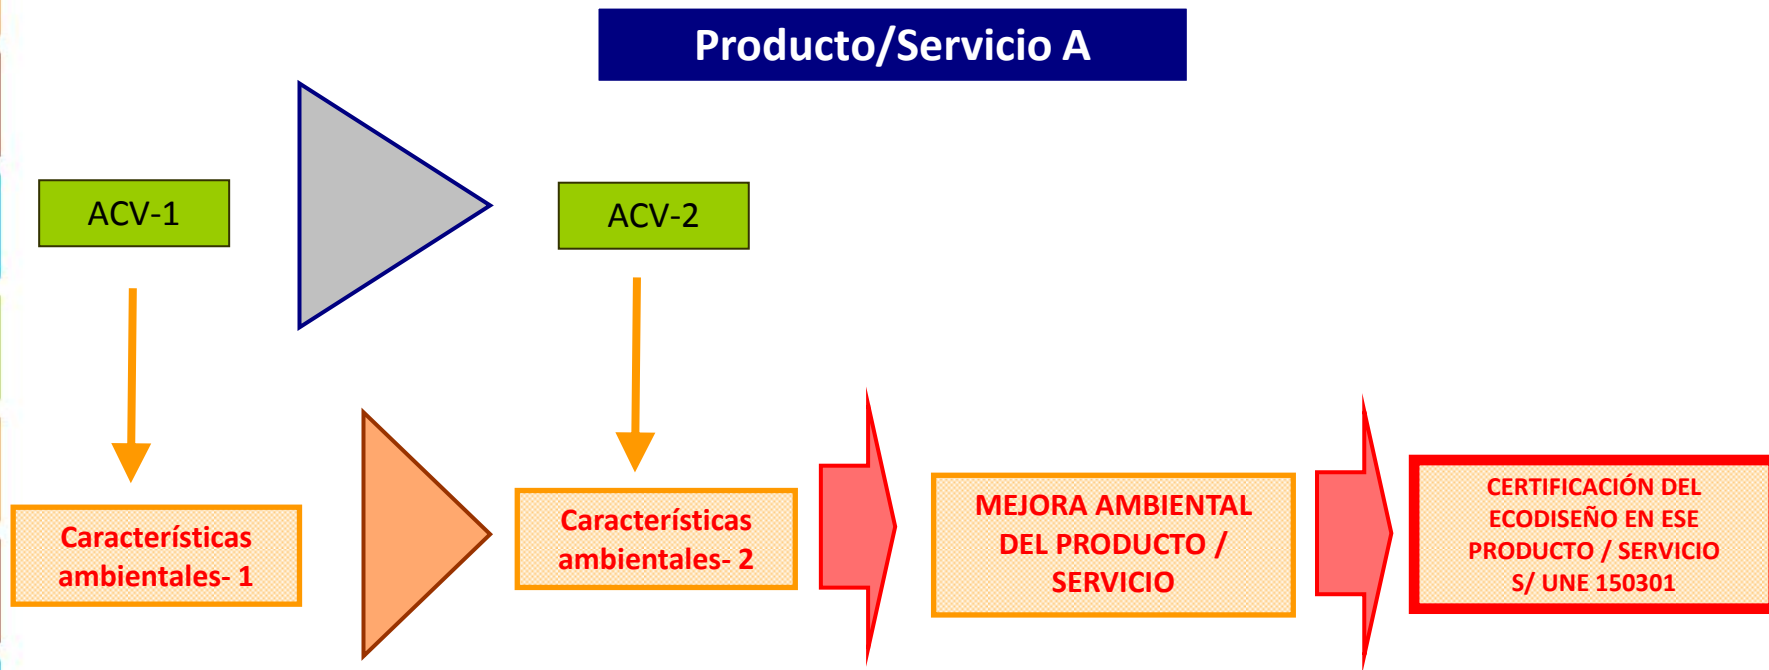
Producto/Servicio A

ACV-1

ACV-2

Características ambientales- 1

Características ambientales- 2

MEJORA AMBIENTAL DEL PRODUCTO / SERVICIO

CERTIFICACIÓN DEL ECODISEÑO EN ESE PRODUCTO / SERVICIO S/ UNE 150301